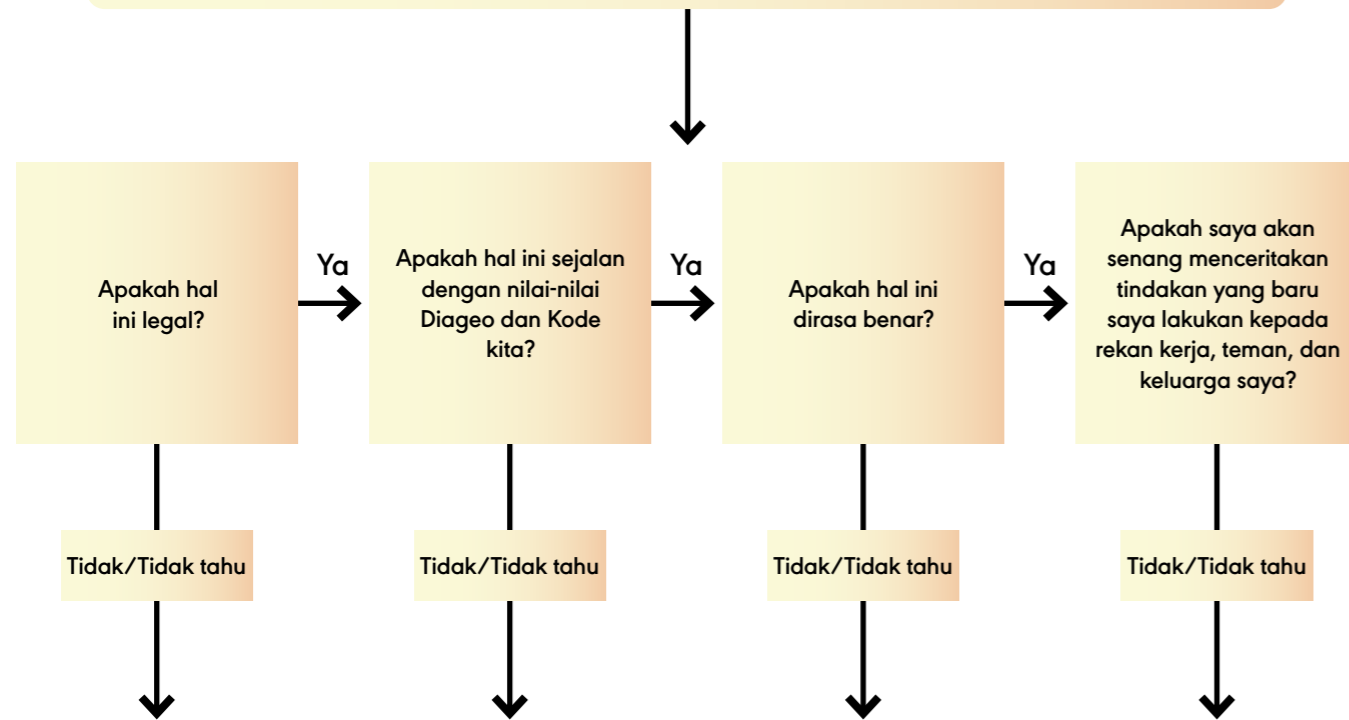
Apakah hal ini legal?

Ya

Apakah hal ini sejalan dengan nilai-nilai Diageo dan Kode kita?

Ya

Apakah hal ini dirasa benar?

Ya

Apakah saya akan senang menceritakan tindakan yang baru saya lakukan kepada rekan kerja, teman, dan keluarga saya?

Tidak/Tidak tahu

Tidak/Tidak tahu

Tidak/Tidak tahu

Tidak/Tidak tahu